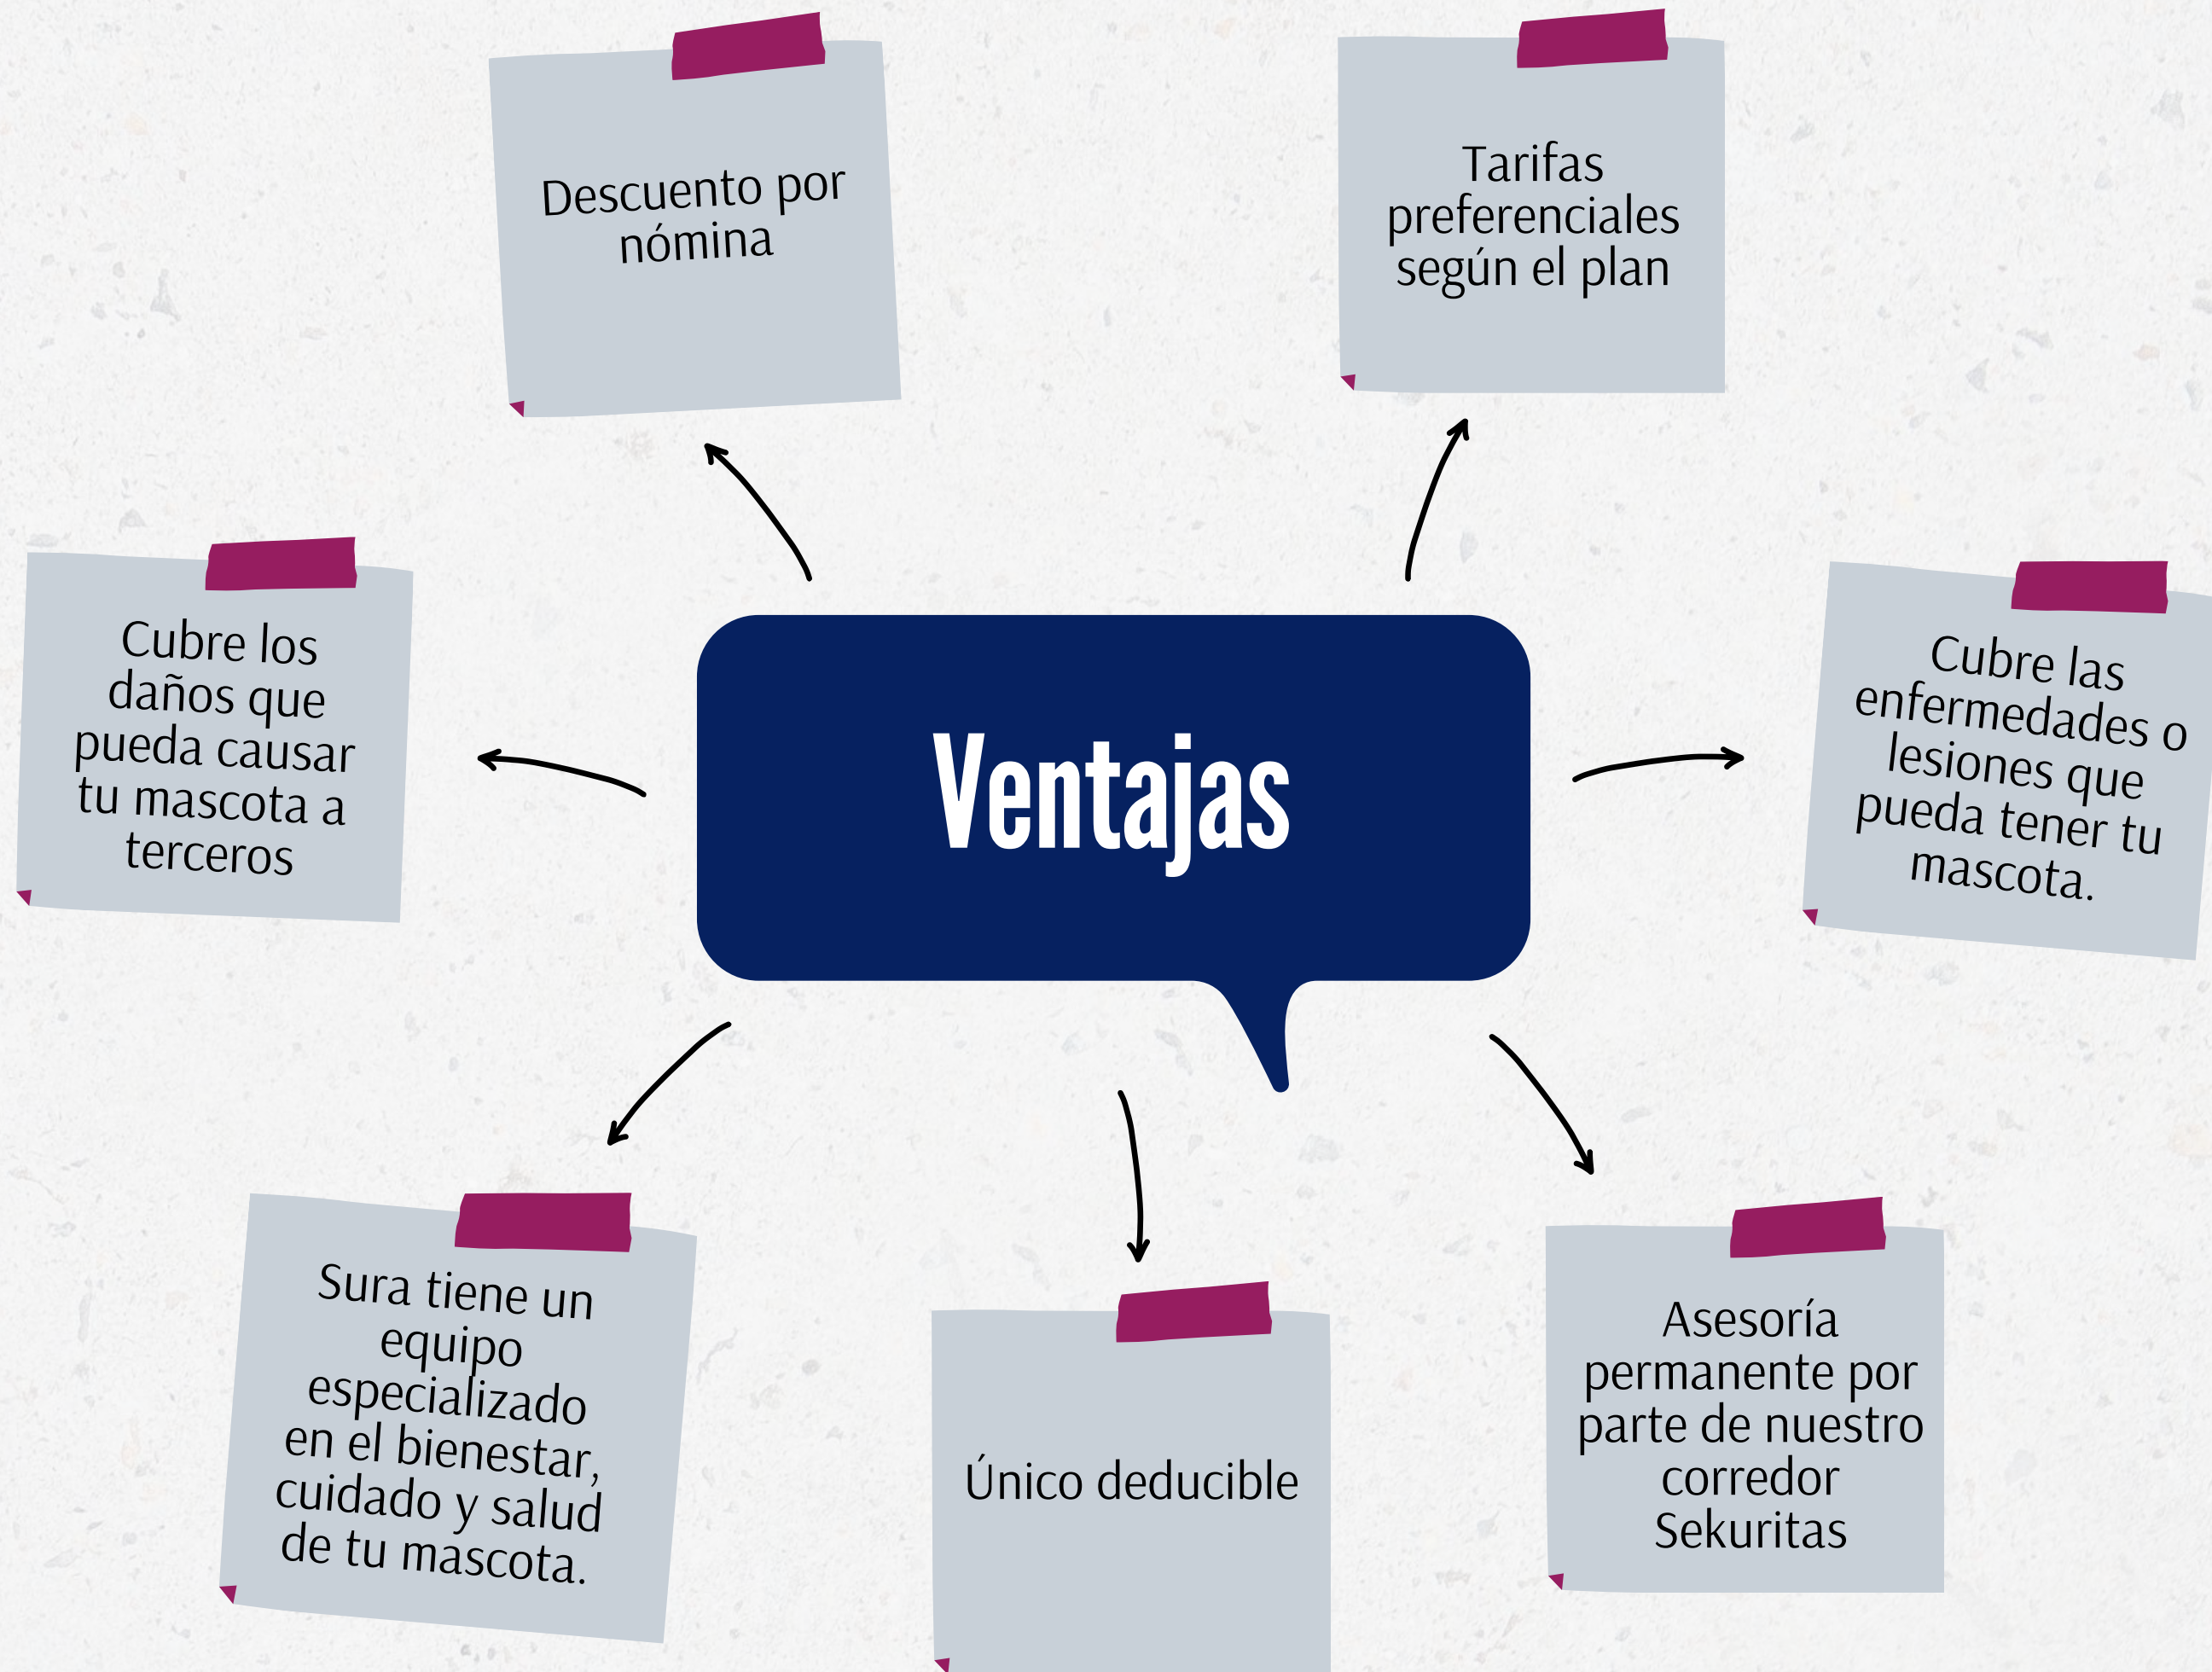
Descuento por nómina

Tarifas preferenciales según el plan

Cubre los daños que pueda causar tu mascota a terceros

Ventajas

Cubre las enfermedades o lesiones que pueda tener tu mascota.

Sura tiene un equipo especializado en el bienestar, cuidado y salud de tu mascota.

Único deducible

Asesoría permanente por parte de nuestro corredor Sekuritas